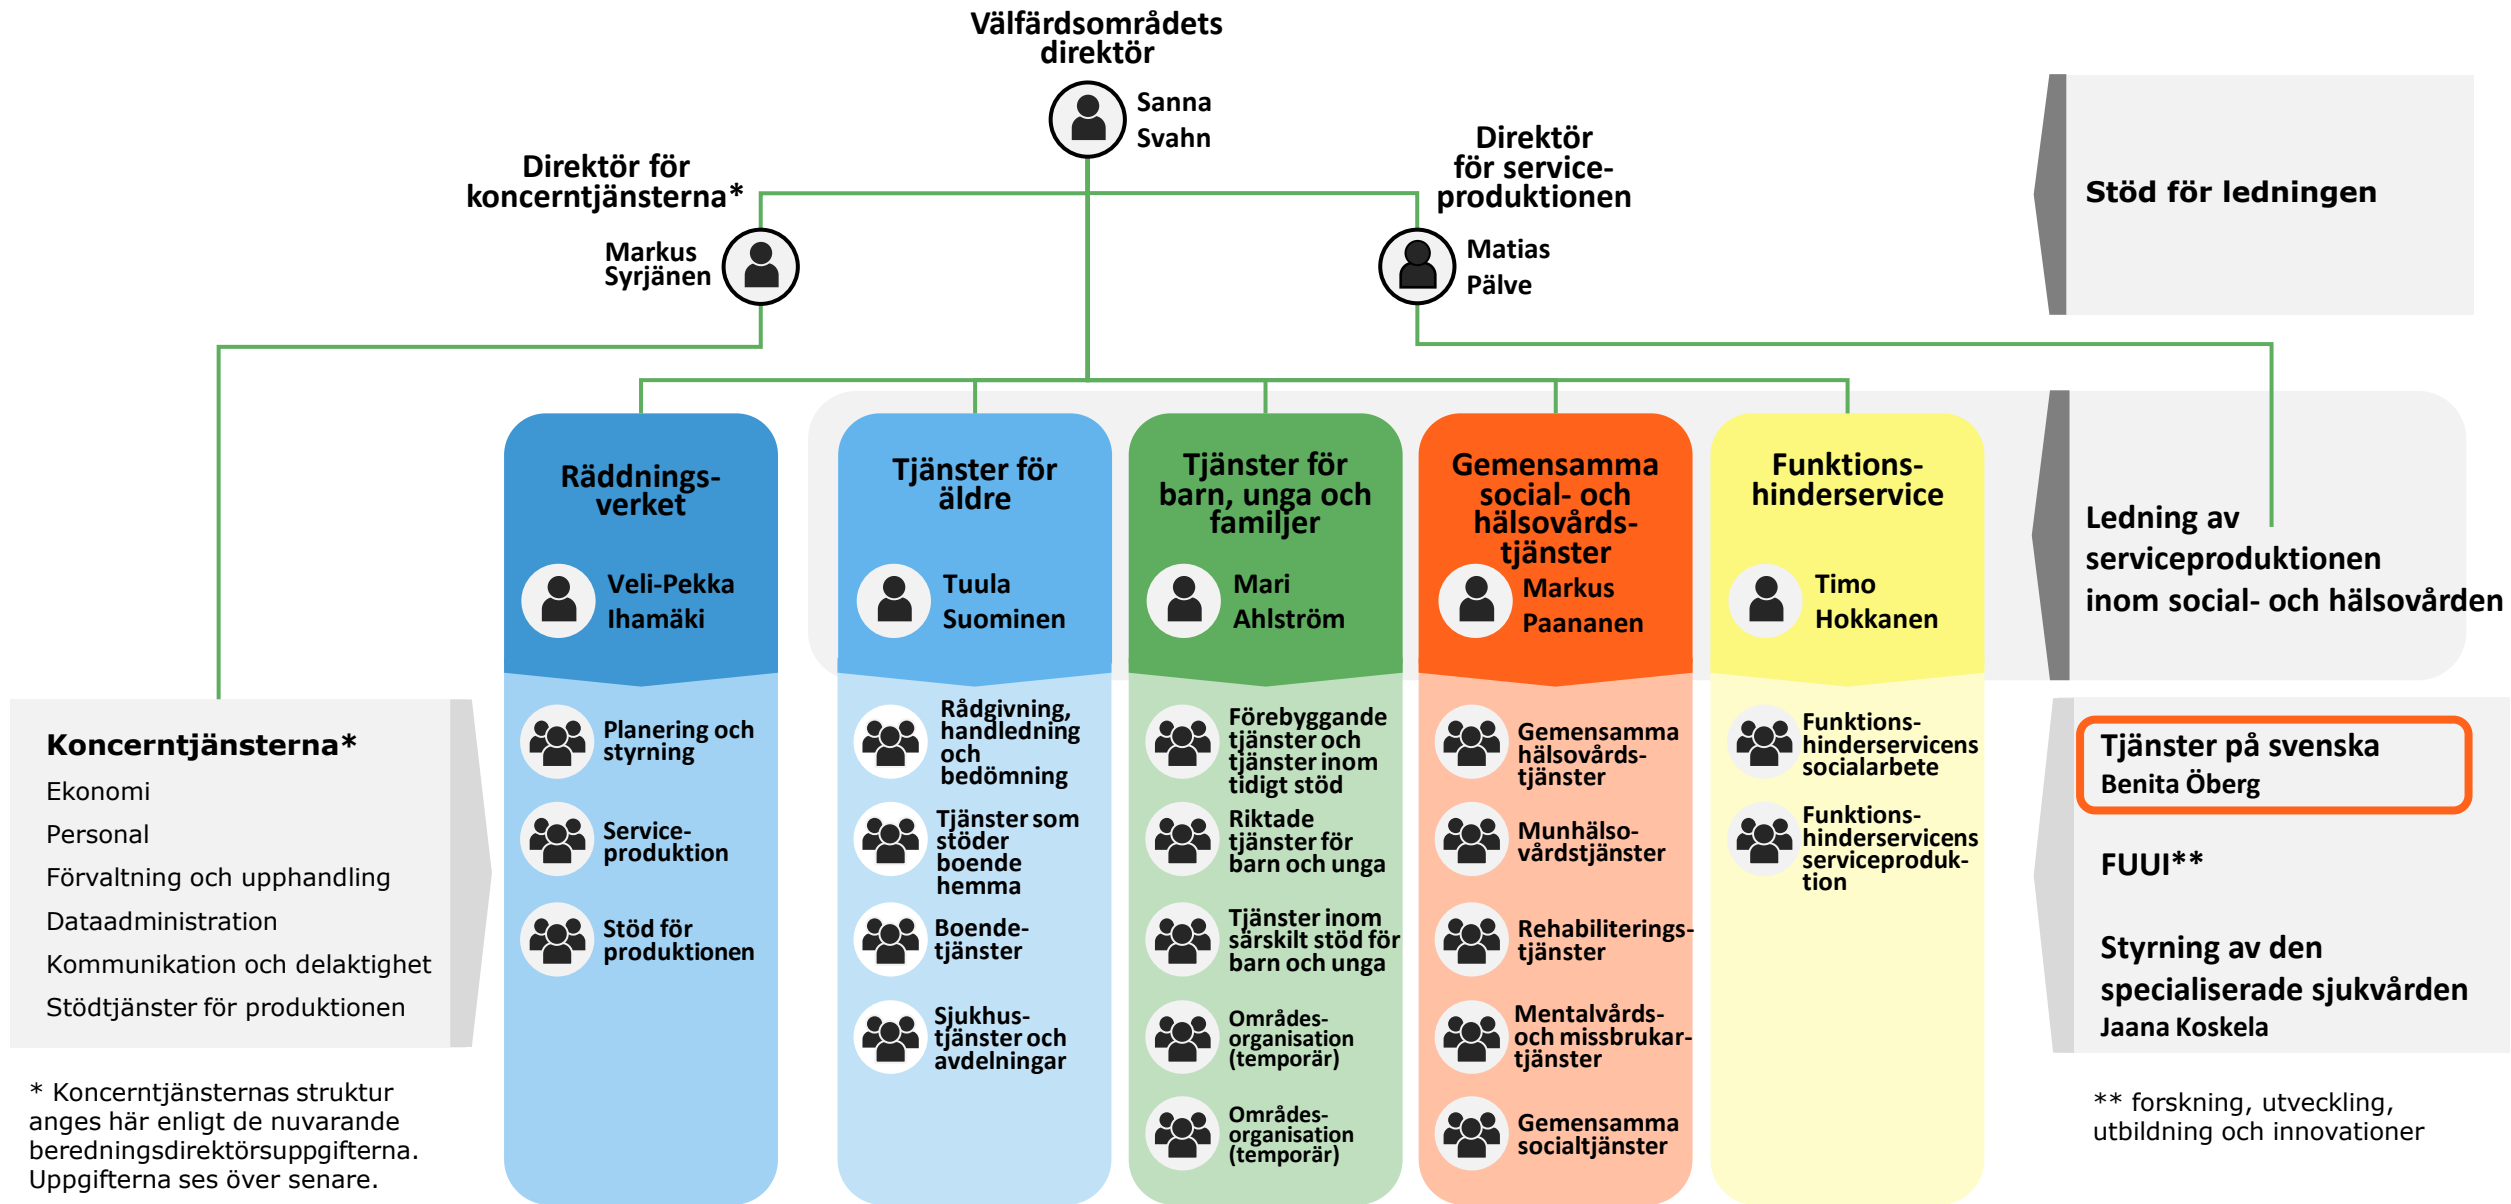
Välfärdsområdets direktör

Sanna Svahn

Direktör för koncerntjänsterna*

Markus Syrjänen

Direktör för service-produktionen

Matias Pälve

Stöd för ledningen

Ledning av serviceproduktionen inom social- och hälsovården

Räddnings-verket

Veli-Pekka Ihamäki

Planering och styrning

Service-produktion

Stöd för produktionen

Tjänster för äldre

Tuula Suominen

Rådgivning, handledning och bedömning

Tjänster som stöder boende hemma

Boende-tjänster

Sjukhus-tjänster och avdelningar

Tjänster för barn, unga och familjer

Mari Ahlström

Förebyggande tjänster och tjänster inom tidigt stöd

Riktade tjänster för barn och unga

Tjänster inom särskilt stöd för barn och unga

Områdes-organisation (temporär)

Områdes-organisation (temporär)

Gemensamma social- och hälsovårds-tjänster

Markus Paananen

Gemensamma hälsovårds-tjänster

Munhälso-vårdstjänster

Rehabiliterings-tjänster

Mentalvårds- och missbrukar-tjänster

Gemensamma socialtjänster

Funktions-hinderservice

Timo Hokkanen

Funktions-hinderservicens socialarbete

Funktions-hinderservicens serviceproduk-tion

Koncerntjänsterna*
Ekonomi
Personal
Förvaltning och upphandling
Dataadministration
Kommunikation och delaktighet
Stödtjänster för produktionen

* Koncerntjänsternas struktur anges här enligt de nuvarande beredningsdirektörsuppgifterna. Uppgifterna ses över senare.

Tjänster på svenska
Benita Öberg

FUUI**

Styrning av den specialiserade sjukvården
Jaana Koskela

** forskning, utveckling, utbildning och innovationer